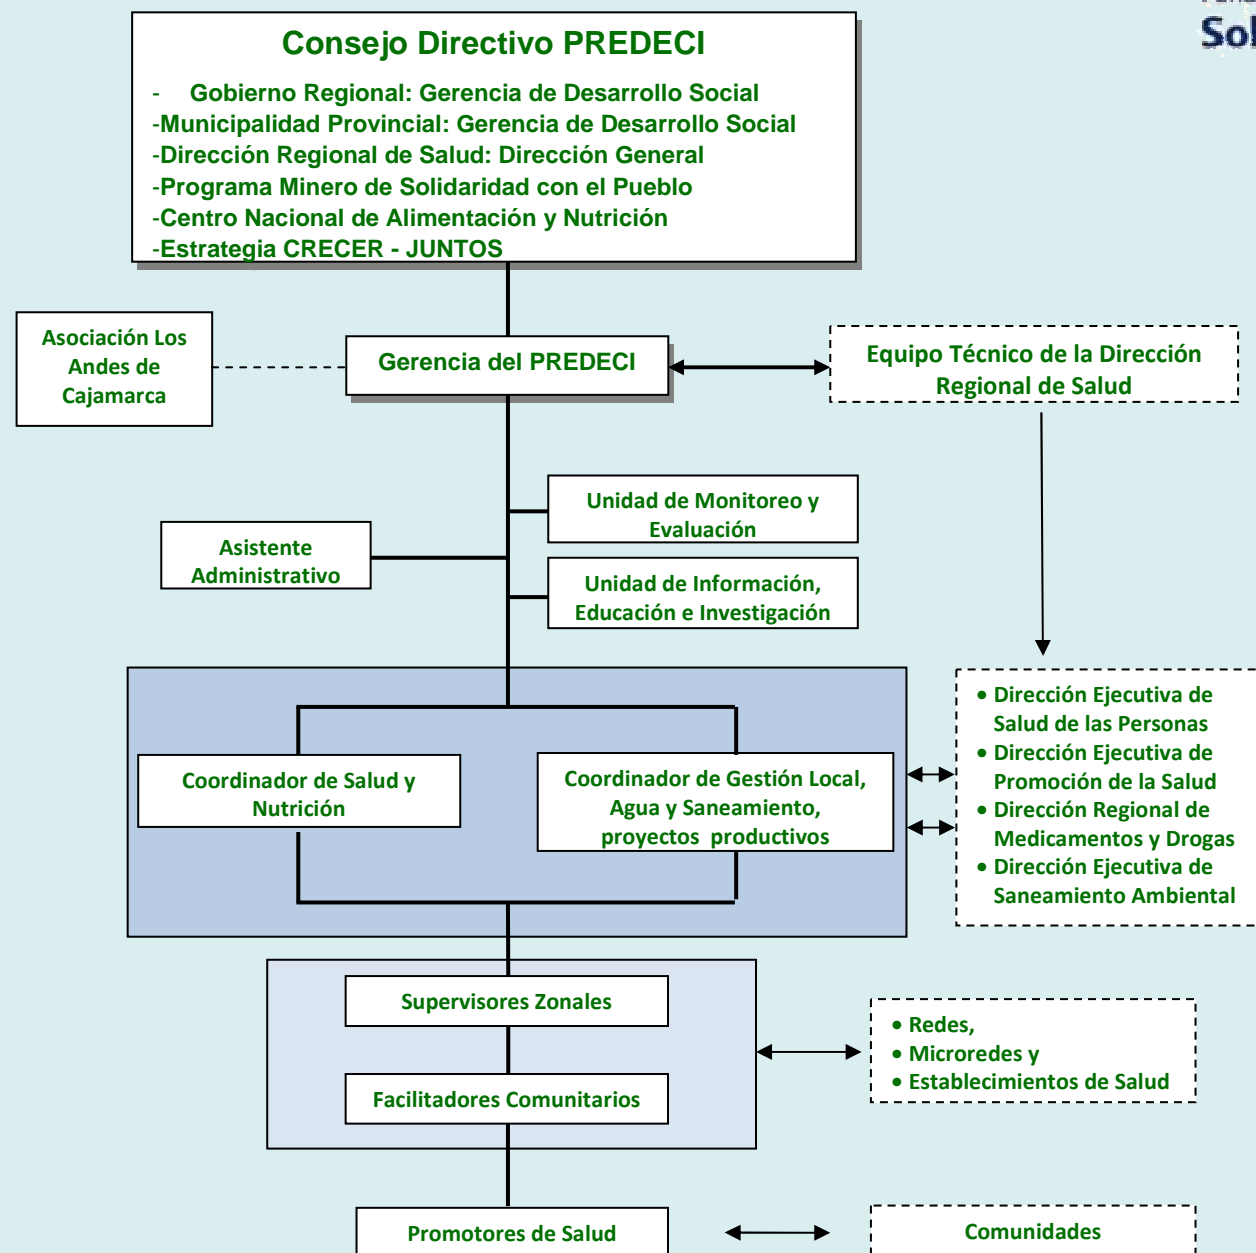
Sol

Consejo Directivo PREDECI

- Gobierno Regional: Gerencia de Desarrollo Social
-Municipalidad Provincial: Gerencia de Desarrollo Social
-Dirección Regional de Salud: Dirección General
-Programa Minero de Solidaridad con el Pueblo
-Centro Nacional de Alimentación y Nutrición
-Estrategia CRECER - JUNTOS

Asociación Los Andes de Cajamarca

Gerencia del PREDECI

Equipo Técnico de la Dirección Regional de Salud

Unidad de Monitoreo y Evaluación

Asistente Administrativo

Unidad de Información, Educación e Investigación

Coordinador de Salud y Nutrición

Coordinador de Gestión Local, Agua y Saneamiento, proyectos productivos

• Dirección Ejecutiva de Salud de las Personas
• Dirección Ejecutiva de Promoción de la Salud
• Dirección Regional de Medicamentos y Drogas
• Dirección Ejecutiva de Saneamiento Ambiental

Supervisores Zonales

Facilitadores Comunitarios

• Redes,
• Microredes y
• Establecimientos de Salud

Promotores de Salud

Comunidades